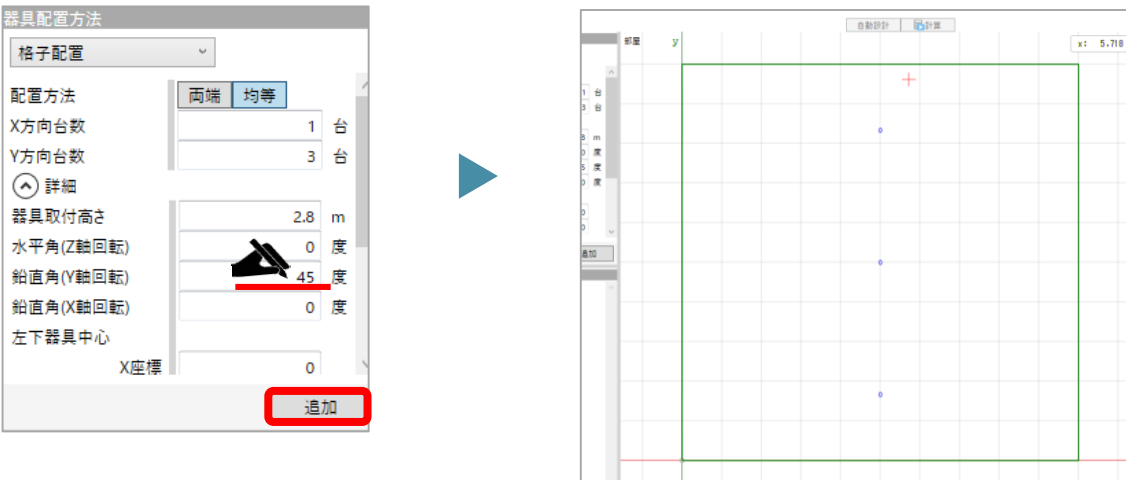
器具配置方法

格子配置

配置方法 両端 均等

X方向台数 1 台

Y方向台数 3 台

詳細

器具取付高さ 2.8 m

水平角(Z軸回転) 0 度

鉛直角(Y軸回転) 45 度

鉛直角(X軸回転) 0 度

左下器具中心

X座標 0

追加

自動設計 計算

部屋 y

x: 5.718

1 台
3 台

8 m
0 度
5 度
0 度

0
0

追加

0

0

0